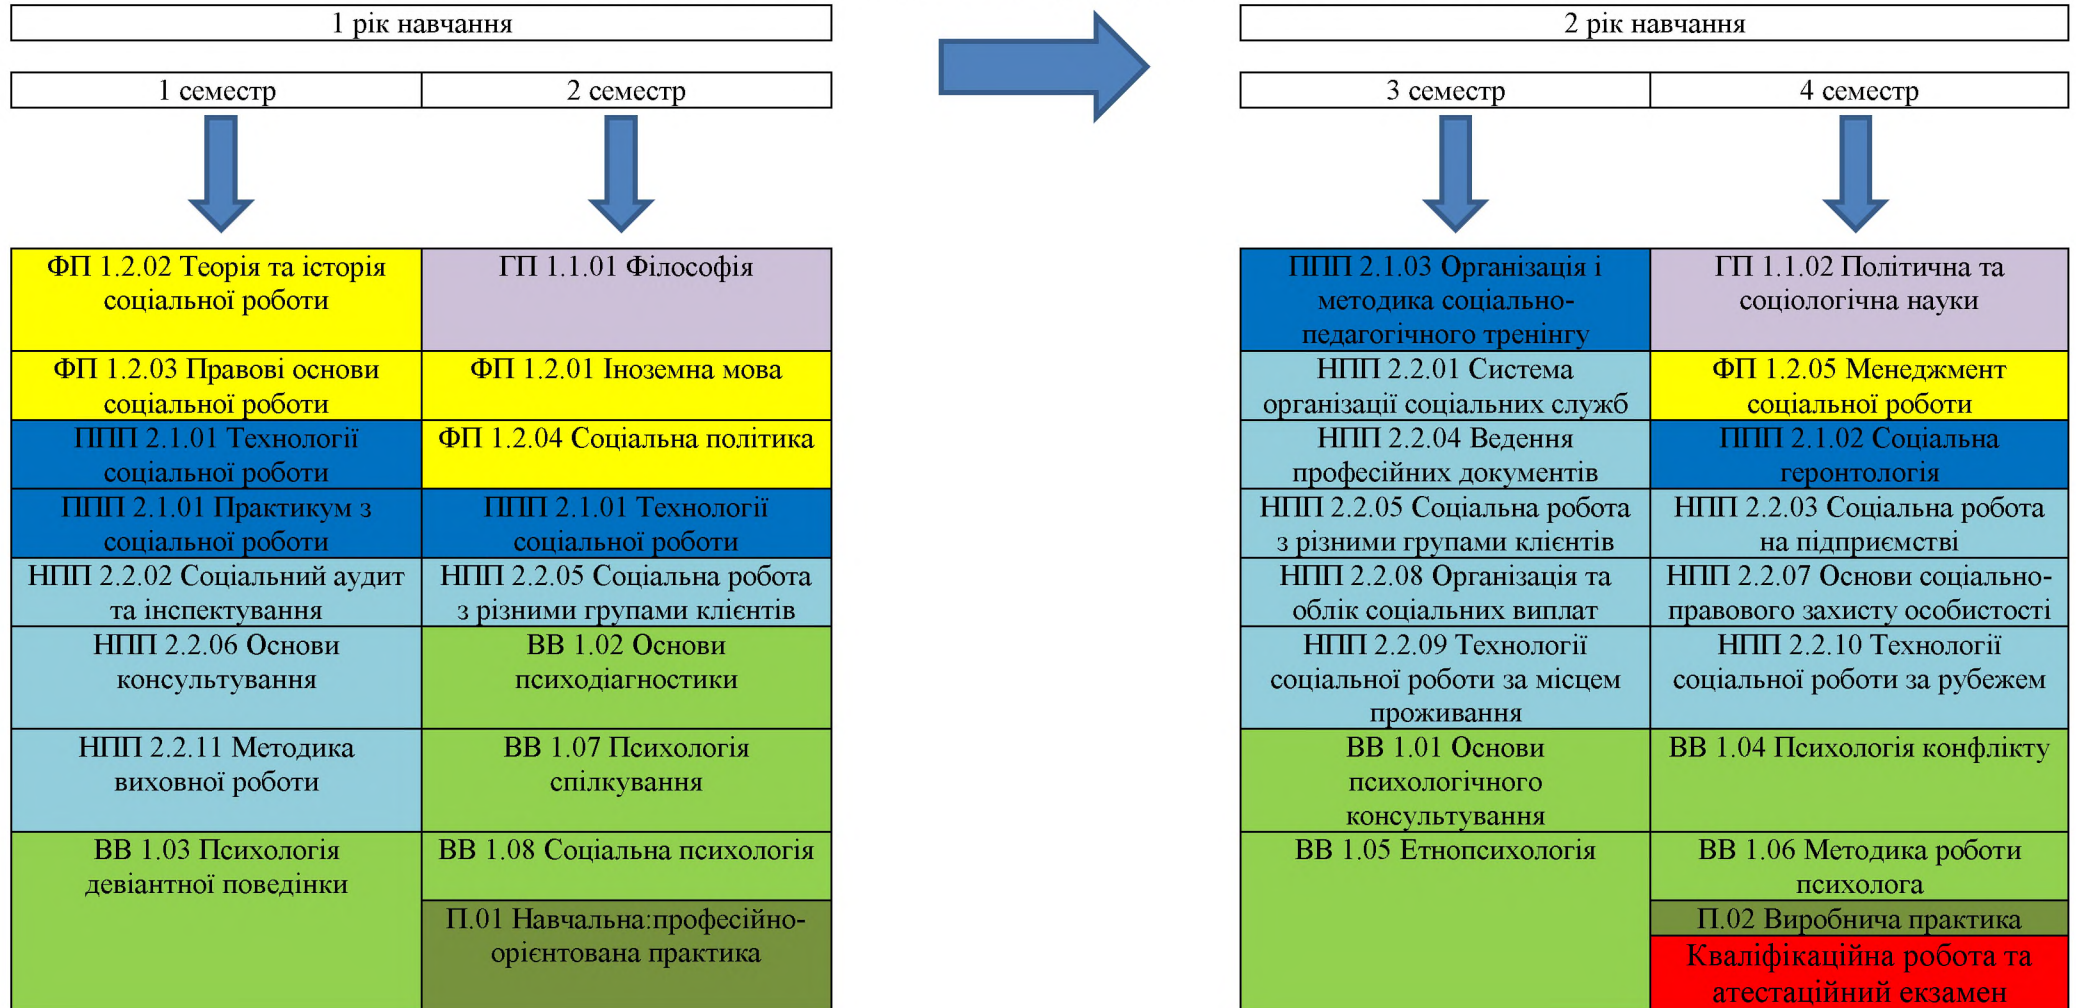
1 рік навчання

| 1 семестр | 2 семестр |
|---|---|
| ФП 1.2.02 Теорія та історія соціальної роботи | ГП 1.1.01 Філософія |
| ФП 1.2.03 Правові основи соціальної роботи | ФП 1.2.01 Іноземна мова |
| ППП 2.1.01 Технології соціальної роботи | ФП 1.2.04 Соціальна політика |
| ППП 2.1.01 Практикум з соціальної роботи | ППП 2.1.01 Технології соціальної роботи |
| НПП 2.2.02 Соціальний аудит та інспектування | НПП 2.2.05 Соціальна робота з різними групами клієнтів |
| НПП 2.2.06 Основи консультування | ВВ 1.02 Основи психодіагностики |
| НПП 2.2.11 Методика виховної роботи | ВВ 1.07 Психологія спілкування |
| ВВ 1.03 Психологія девіантної поведінки | ВВ 1.08 Соціальна психологія |
| | П.01 Навчальна:професійно-орієнтована практика |

2 рік навчання

| 3 семестр | 4 семестр |
|---|---|
| ППП 2.1.03 Організація і методика соціально-педагогічного тренінгу | ГП 1.1.02 Політична та соціологічна науки |
| НПП 2.2.01 Система організації соціальних служб | ФП 1.2.05 Менеджмент соціальної роботи |
| НПП 2.2.04 Ведення професійних документів | ППП 2.1.02 Соціальна геронтологія |
| НПП 2.2.05 Соціальна робота з різними групами клієнтів | НПП 2.2.03 Соціальна робота на підприємстві |
| НПП 2.2.08 Організація та облік соціальних виплат | НПП 2.2.07 Основи соціально-правового захисту особистості |
| НПП 2.2.09 Технології соціальної роботи за місцем проживання | НПП 2.2.10 Технології соціальної роботи за рубежем |
| ВВ 1.01 Основи психологічного консультування | ВВ 1.04 Психологія конфлікту |
| ВВ 1.05 Етнопсихологія | ВВ 1.06 Методика роботи психолога |
| | П.02 Виробнича практика |
| | Кваліфікаційна робота та атестаційний екзамен |